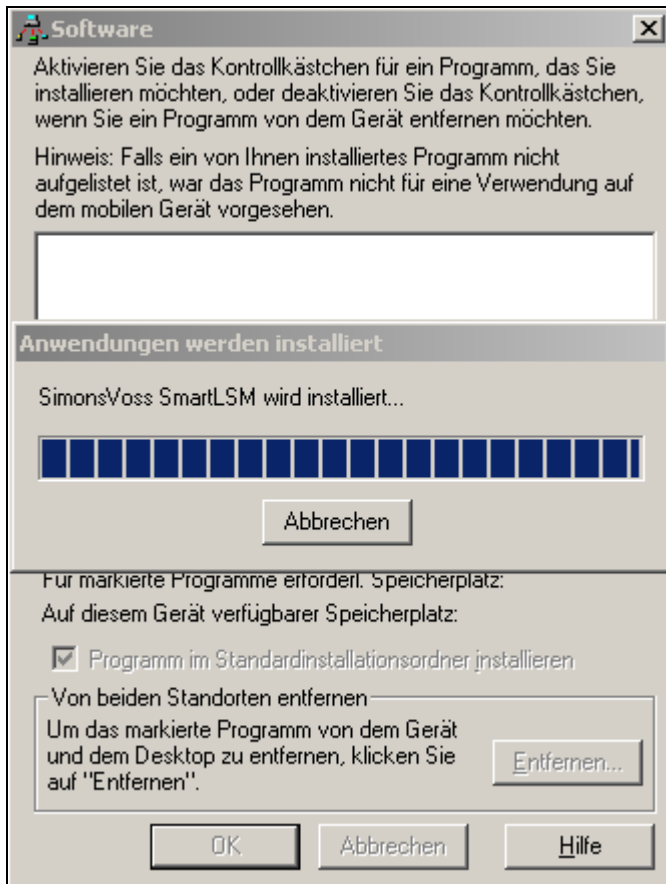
Software

Aktivieren Sie das Kontrollkästchen für ein Programm, das Sie installieren möchten, oder deaktivieren Sie das Kontrollkästchen, wenn Sie ein Programm von dem Gerät entfernen möchten.

Hinweis: Falls ein von Ihnen installiertes Programm nicht aufgelistet ist, war das Programm nicht für eine Verwendung auf dem mobilen Gerät vorgesehen.

Anwendungen werden installiert

SimonsVoss SmartLSM wird installiert...

Abbrechen

Für markierte Programme erforderl. Speicherplatz:

Auf diesem Gerät verfügbarer Speicherplatz:

Programm im Standardinstallationsordner installieren

Von beiden Standorten entfernen

Um das markierte Programm von dem Gerät und dem Desktop zu entfernen, klicken Sie auf "Entfernen".

Entfernen...

OK

Abbrechen

Hilfe